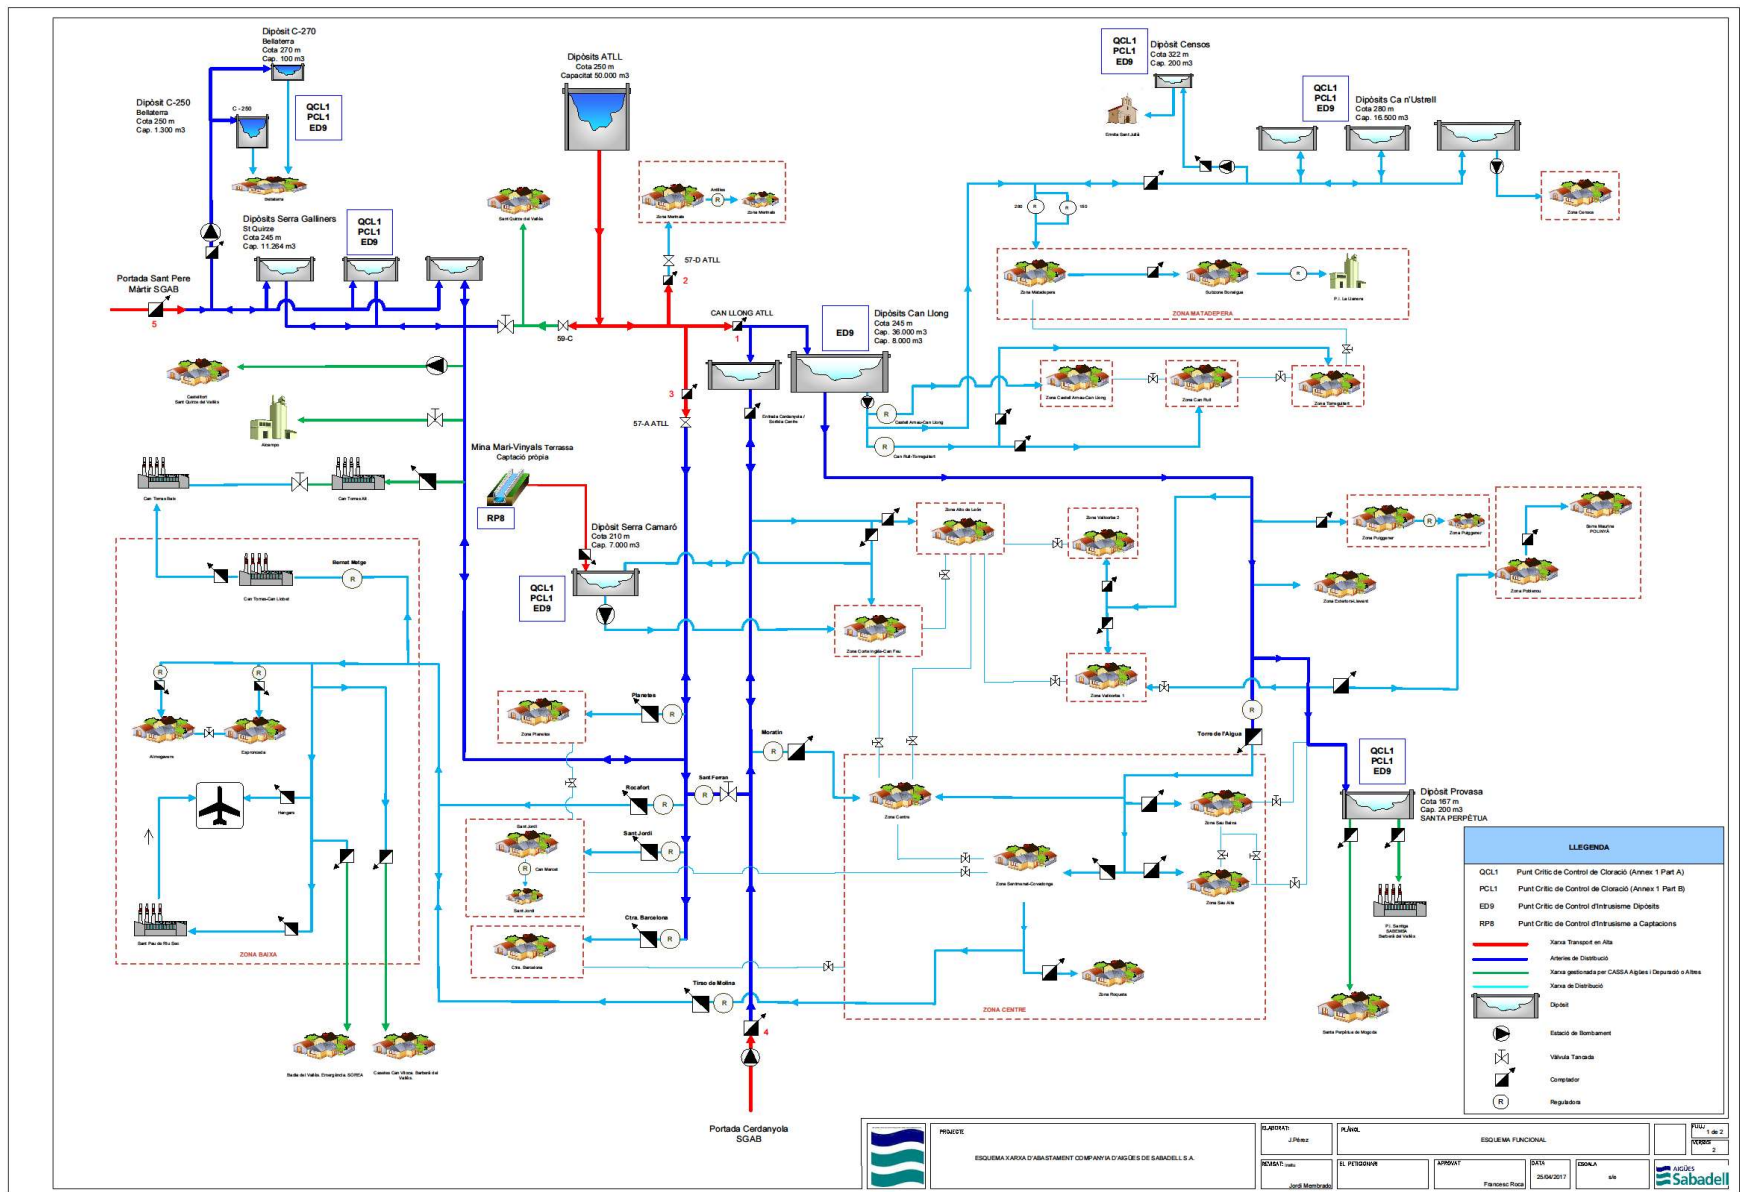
Dipòsit C-270
Bellaterra
Cota 270 m
Cap. 100 m3

QCL1
PCL1
ED9

Dipòsit C-250
Bellaterra
Cota 250 m
Cap. 1.300 m3

C - 250

Bellaterra

Dipòsits ATLL
Cota 250 m
Capacitat 50.000 m3

QCL1
PCL1
ED9

Dipòsit Censos
Cota 322 m
Cap. 200 m3

Ermita Sant Julià

QCL1
PCL1
ED9

Dipòsits Ca n'Ustrell
Cota 280 m
Cap. 16.500 m3

Zona Censos

Sant Quirze del Vallès

Zona Merinals

Antilles

Zona Merinals

QCL1
PCL1
ED9

Dipòsits Serra Galliners
St Quirze
Cota 245 m
Cap. 11.264 m3

57-D ATLL

2

Portada Sant Pere Màrtir SGAB

5

59-C

CAN LLONG ATLL

1

ED9

Dipòsits Can Llong
Cota 245 m
Cap. 36.000 m3
Cap. 8.000 m3

Zona Matadepera

Sabadell Bonalgua

P.I. La Llanera

ZONA MATADEPERA

Castellarnau-Can Llong

Zona Castell Arnau-Can Llong

Zona Can Rull

Zona Torreguitart

Can Rull-Torreguitart

Castellbisbal Sant Quirze del Vallès

Abrera

3

57-A ATLL

Entrada Cerdanyola / Sortida Centre

Mina Mari-Vinyals Terrassa
Captació pròpia

RP8

Can Tomàs Baix

Can Tomàs Alt

Dipòsit Serra Camaró
Cota 210 m
Cap. 7.000 m3

QCL1
PCL1
ED9

Zona Alta de Lucia

Zona Valldorba 2

Zona Puiggener

Zona Puiggener

Zona Maurina POLINYÀ

Zona Poblenou

Zona Eixample Llevant

Bernat Metge

Can Torras-Can Llobet

Zona Concòrdia-Can Feu

Zona Valldorba 1

Zona Planetes

Planetes

Moratín

Torre de l'Aigua

Almogàvers

Espronceda

Hangars

Rocafort

Sant Ferran

Zona Centre

Zona Sant Pau

QCL1
PCL1
ED9

Dipòsit Provasa
Cota 167 m
Cap. 200 m3
SANTA PERPÈTUA

Sant Jordi

Can Manuel

Sant Jordi

Sant Jordi

Zona Sant Oleguer-Covadonga

Zona Sau Alta

Ctra. Barcelona

Ctra. Barcelona

Sant Pau de Riu Sec

ZONA BAIXA

Tirso de Molina

Zona Roqueta

ZONA CENTRE

P.I. Santiga SAGROSA Barberà del Vallès

Santa Perpètua de Mogoda

4

Badia del Vallès Emergència SOREA

Casetes Can Vilosa Barberà del Vallès

Portada Cerdanyola SGAB

LLEGENDA
QCL1 Punt Crític de Control de Cloració (Annex 1 Part A)
PCL1 Punt Crític de Control de Cloració (Annex 1 Part B)
ED9 Punt Crític de Control d'Intrusisme Dipòsits
RP8 Punt Crític de Control d'Intrusisme a Captacions
Xarxa Transport en Alta
Arteries de Distribució
Xarxa gestionada per CASSA Aigües i Depuració o Altres
Xarxa de Distribució
Dipòsit
Estació de Bombament
Vàlvula Tancada
Comptador
Reguladora

PROJECTE:
ESQUEMA XARXA D'ABASTAMENT COMPANYIA D'AIGÜES DE SABADELL S.A.
ELABORAT: J.Pérez
REVISAT: Jordi Membrado
PLÀNOL: ESQUEMA FUNCIONAL
EL PETICIONARI
APROVAT: Francesc Roca
DATA: 25/04/2017
ESCALA: s/e
FULL: 1 de 2
VERSIÓ: 2
AIGÜES Sabadell